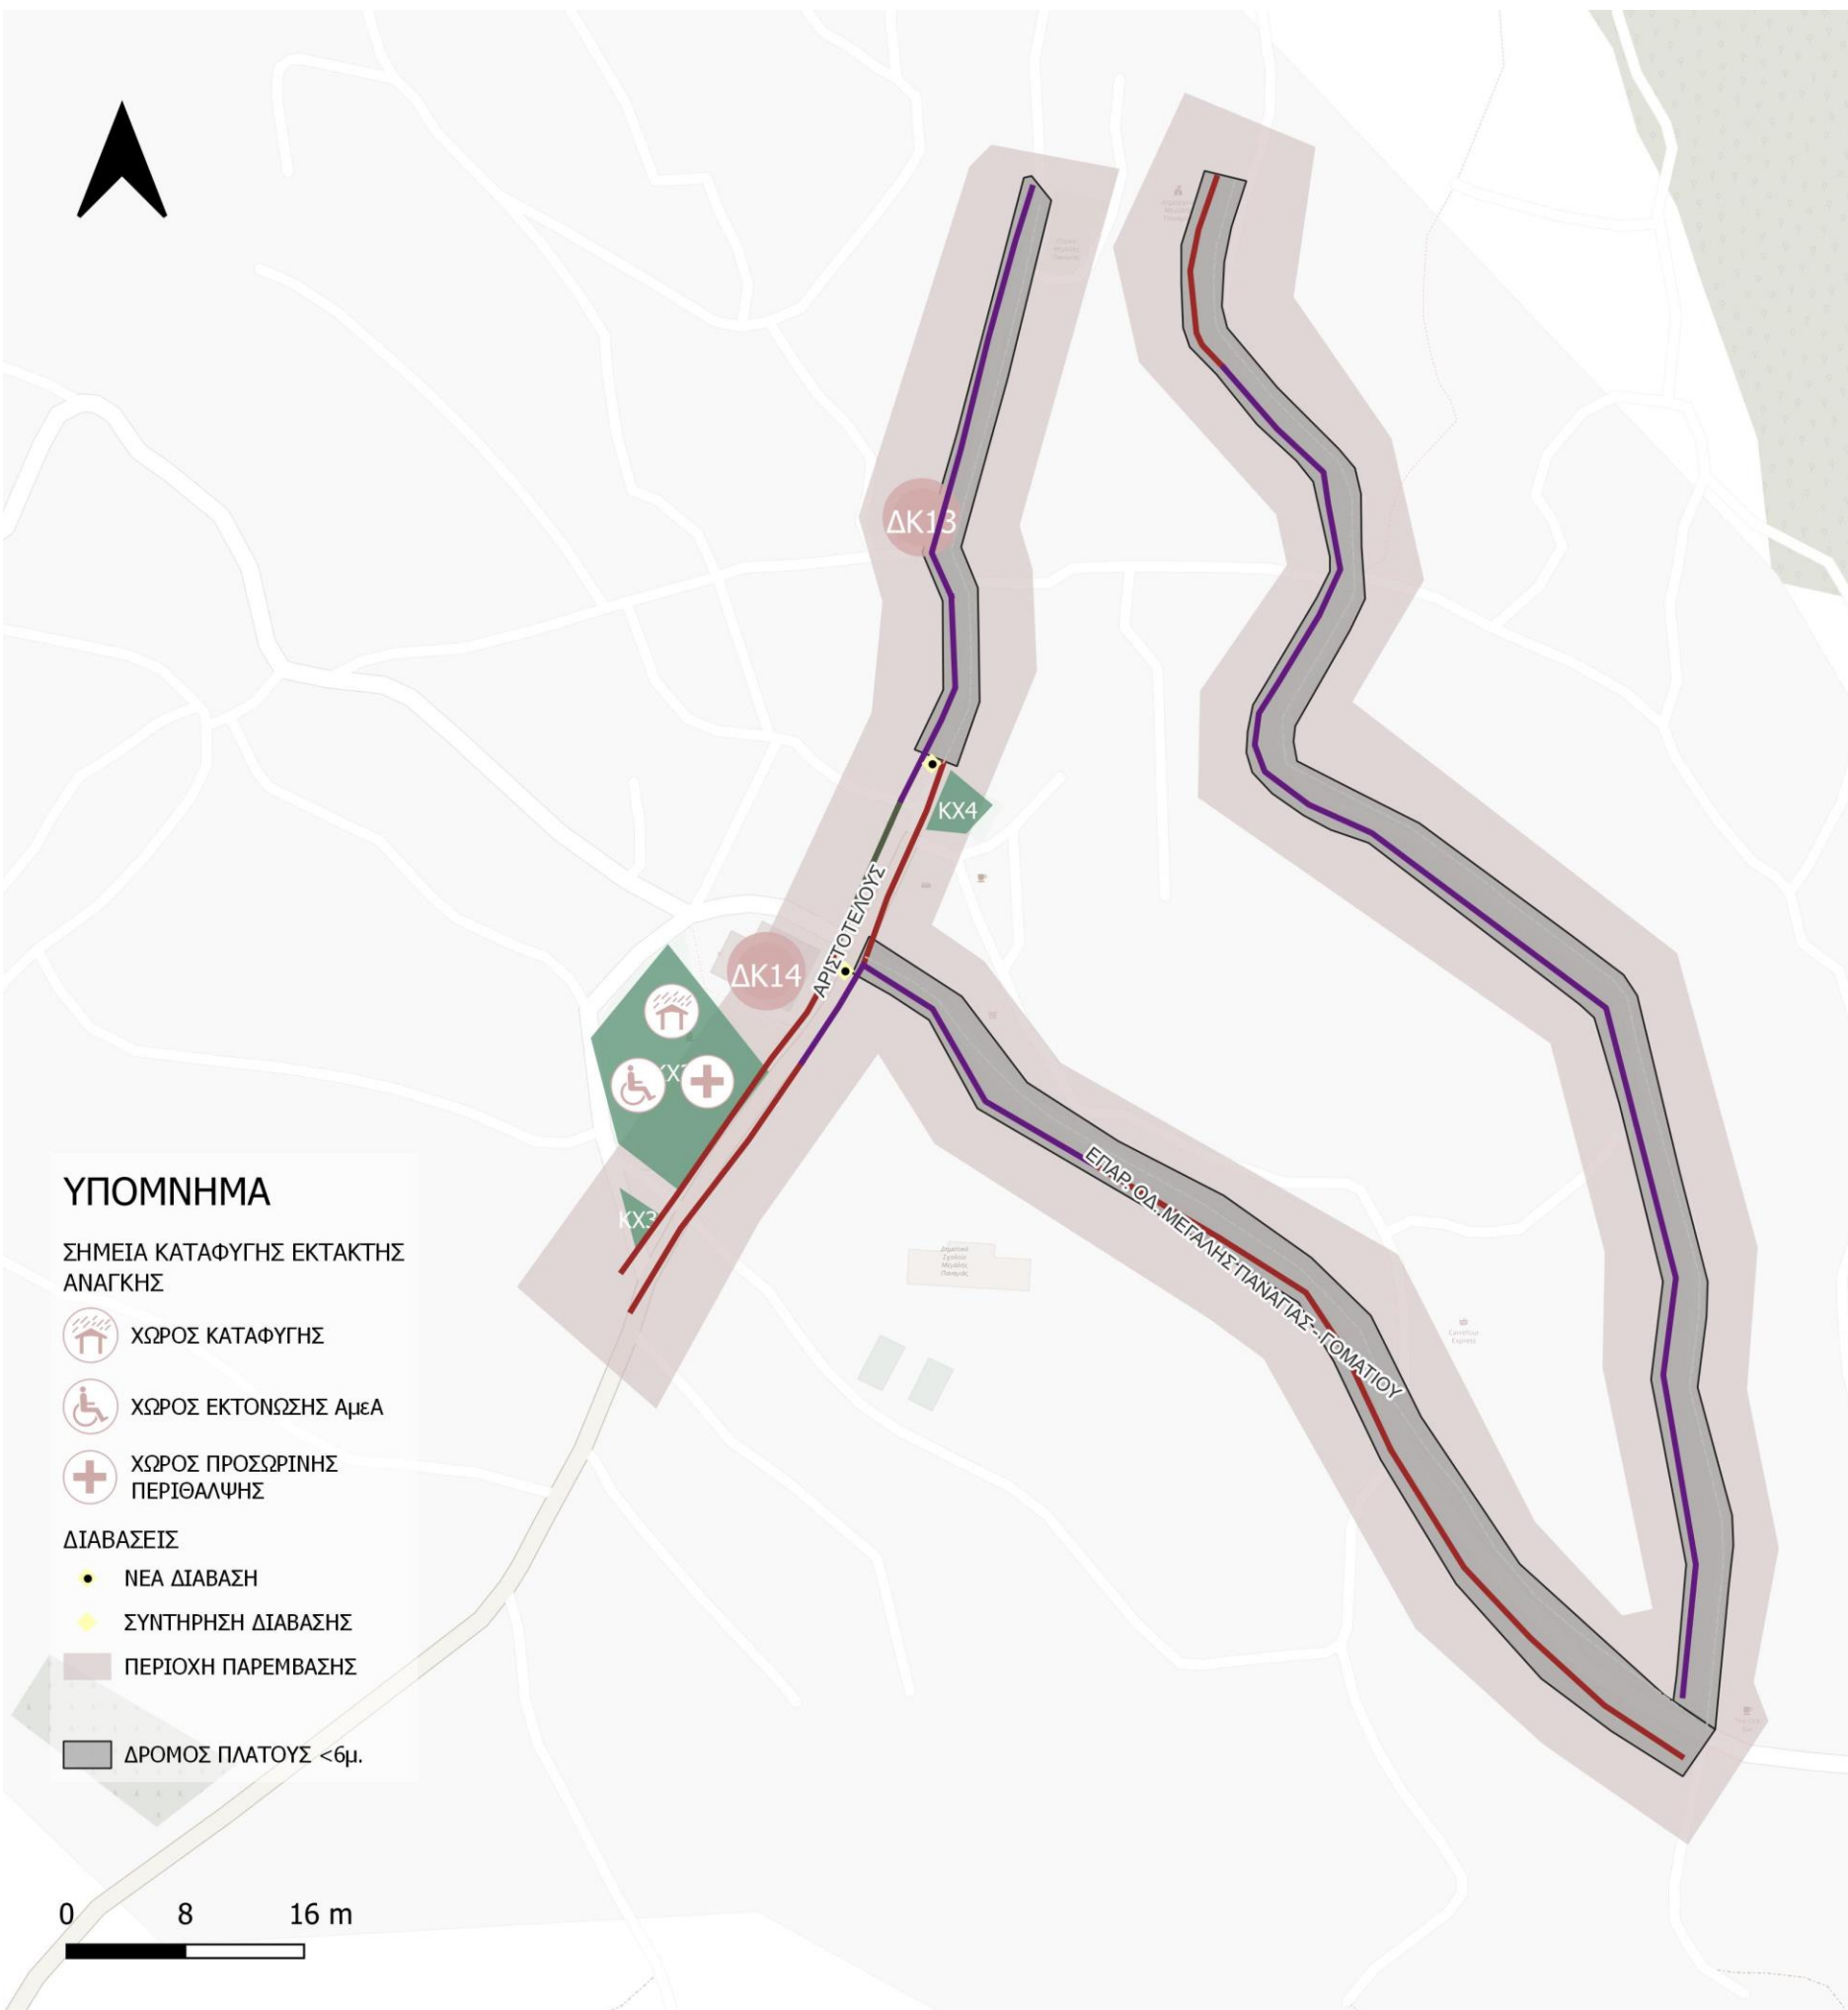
ΔΚ13

ΚΧ4

ΑΡΙΣΤΟΤΕΛΟΥΣ

ΔΚ14

ΚΧ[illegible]

ΚΧ3

ΕΠΑΡ. ΟΔ. ΜΕΓΑΛΗΣ ΠΑΝΑΓΙΑΣ - ΓΟΜΑΤΙΟΥ

ΥΠΟΜΝΗΜΑ

ΣΗΜΕΙΑ ΚΑΤΑΦΥΓΗΣ ΕΚΤΑΚΤΗΣ ΑΝΑΓΚΗΣ

ΧΩΡΟΣ ΚΑΤΑΦΥΓΗΣ

ΧΩΡΟΣ ΕΚΤΟΝΩΣΗΣ ΑμεΑ

ΧΩΡΟΣ ΠΡΟΣΩΡΙΝΗΣ ΠΕΡΙΘΑΛΨΗΣ

ΔΙΑΒΑΣΕΙΣ

ΝΕΑ ΔΙΑΒΑΣΗ

ΣΥΝΤΗΡΗΣΗ ΔΙΑΒΑΣΗΣ

ΠΕΡΙΟΧΗ ΠΑΡΕΜΒΑΣΗΣ

ΔΡΟΜΟΣ ΠΛΑΤΟΥΣ <6μ.

0 8 16 m